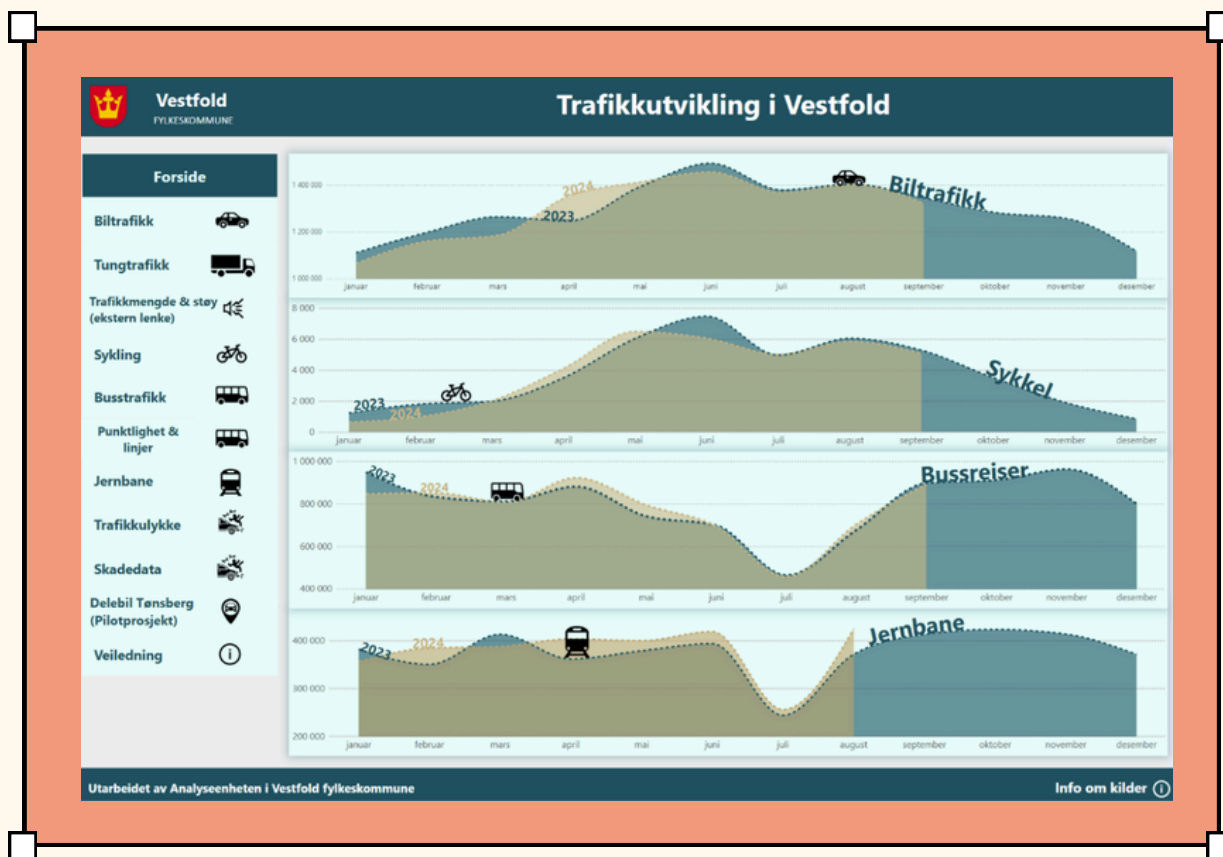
Vestfold
FYLKESKOMMUNE

Trafikkutvikling i Vestfold

Forside

Biltrafikk

Tungtrafikk

Trafikkmengde & støy (ekstern lenke)

Sykling

Busstrafikk

Punktlighet & linjer

Jernbane

Trafikkulykke

Skadedata

Delebil Tønsberg (Pilotprosjekt)

Veiledning

1 400 000
1 200 000
1 000 000
2024
2023
Biltrafikk
januar februar mars april mai juni juli august september oktober november desember

8 000
6 000
4 000
2 000
0
2023
2024
Sykkel
januar februar mars april mai juni juli august september oktober november desember

1 000 000
800 000
600 000
400 000
2023
2024
Bussreiser
januar februar mars april mai juni juli august september oktober november desember

400 000
300 000
200 000
2023
2024
Jernbane
januar februar mars april mai juni juli august september oktober november desember

Utarbeidet av Analyseenheten i Vestfold fylkeskommune

Info om kilder